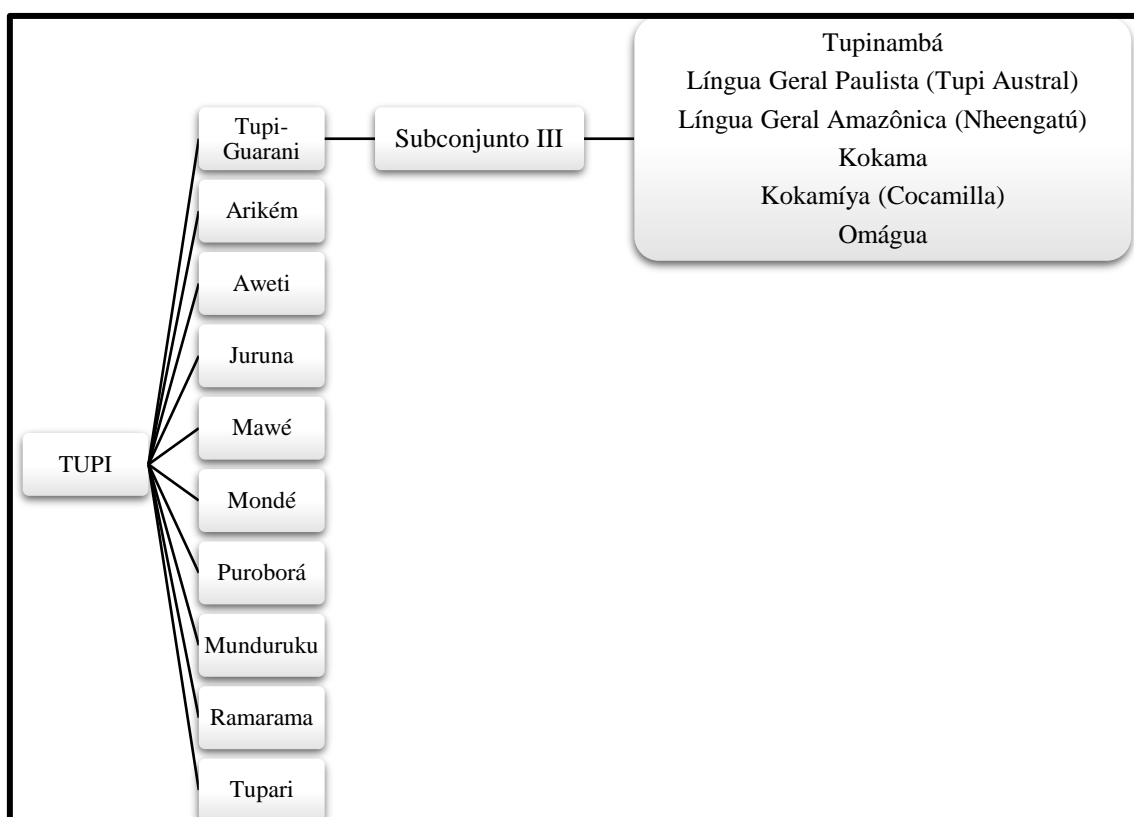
Tupinambá
Língua Geral Paulista (Tupi Austral)
Língua Geral Amazônica (Nheengatú)
Kokama
Kokamíya (Cocamilla)
Omágua

Subconjunto III

Tupi-Guarani

Arikém

Aweti

Juruna

TUPI

Mawé

Mondé

Puroborá

Munduruku

Ramarama

Tupari